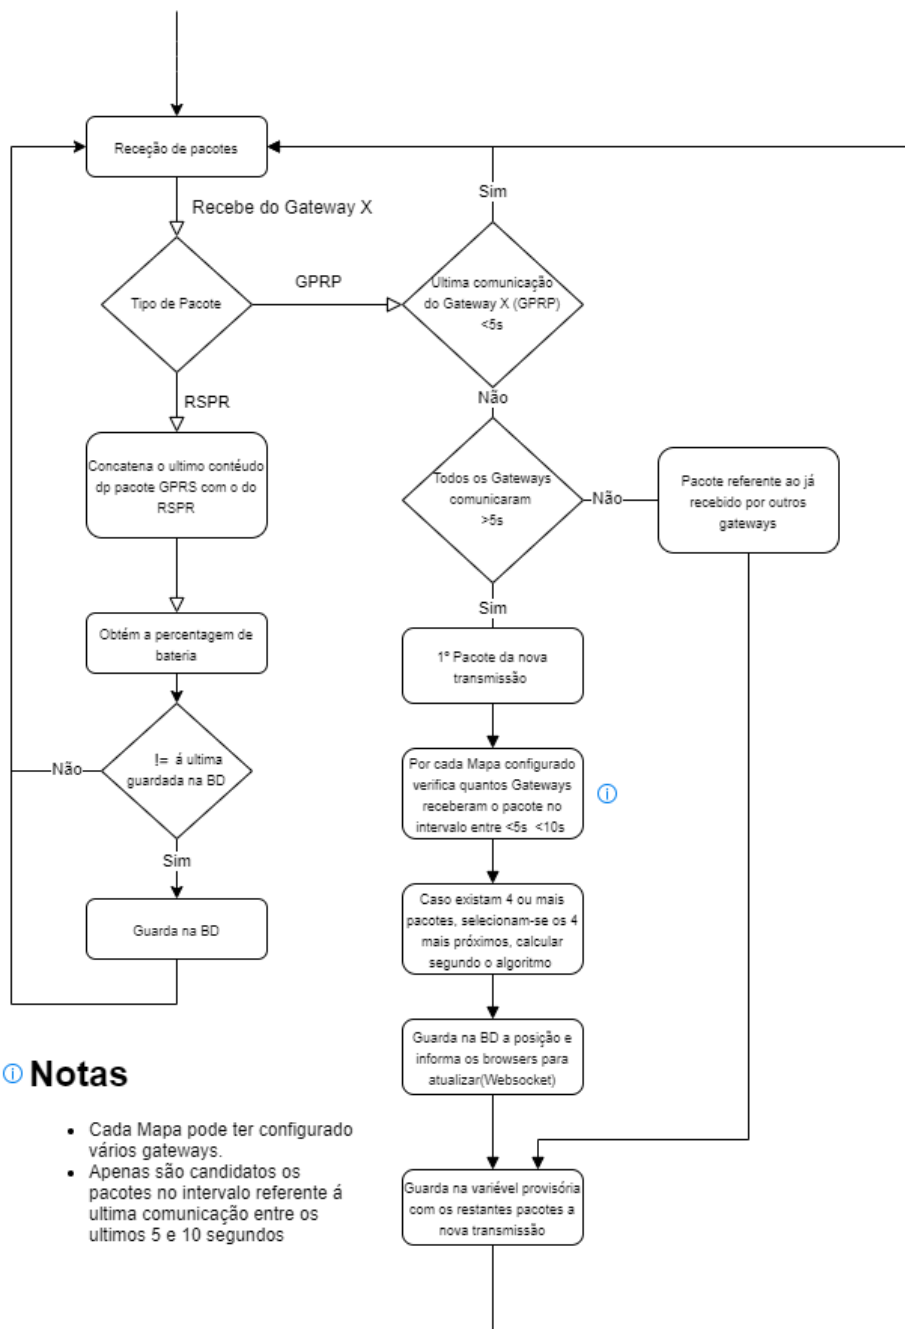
Receção de pacotes

Recebe do Gateway X

Tipo de Pacote

GPRP

Sim

Ultima comunicação do Gateway X (GPRP) <5s

Não

RSPR

Concatena o ultimo contéudo dp pacote GPRS com o do RSPR

Todos os Gateways comunicaram >5s

Não

Pacote referente ao já recebido por outros gateways

Sim

Obtém a percentagem de bateria

1º Pacote da nova transmissão

Não

!= á ultima guardada na BD

Por cada Mapa configurado verifica quantos Gateways receberam o pacote no intervalo entre <5s <10s

Sim

Guarda na BD

Caso existam 4 ou mais pacotes, selecionam-se os 4 mais próximos, calcular segundo o algoritmo

Guarda na BD a posição e informa os browsers para atualizar(Websocket)

Notas

- Cada Mapa pode ter configurado vários gateways.
- Apenas são candidatos os pacotes no intervalo referente á ultima comunicação entre os ultimos 5 e 10 segundos

Guarda na variével provisória com os restantes pacotes a nova transmissão